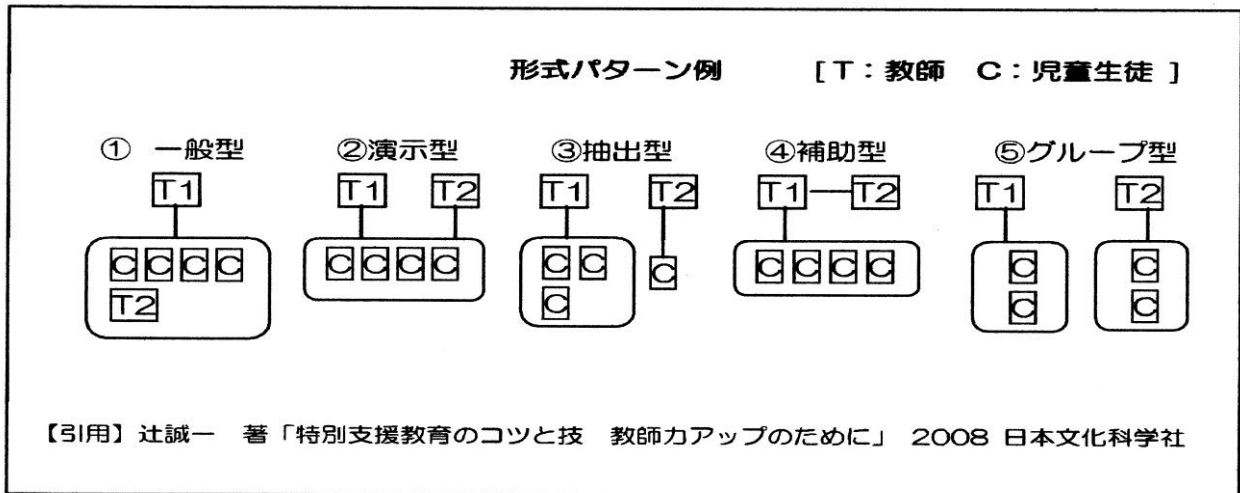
形式パターン例　［T：教師　C：児童生徒］

① 一般型
T1
C C C C
T2

②演示型
T1 T2
C C C C

③抽出型
T1 T2
C C
C
C

④補助型
T1—T2
C C C C

⑤グループ型
T1 T2
C
C
C
C

【引用】辻誠一　著「特別支援教育のコツと技　教師力アップのために」 2008 日本文化科学社